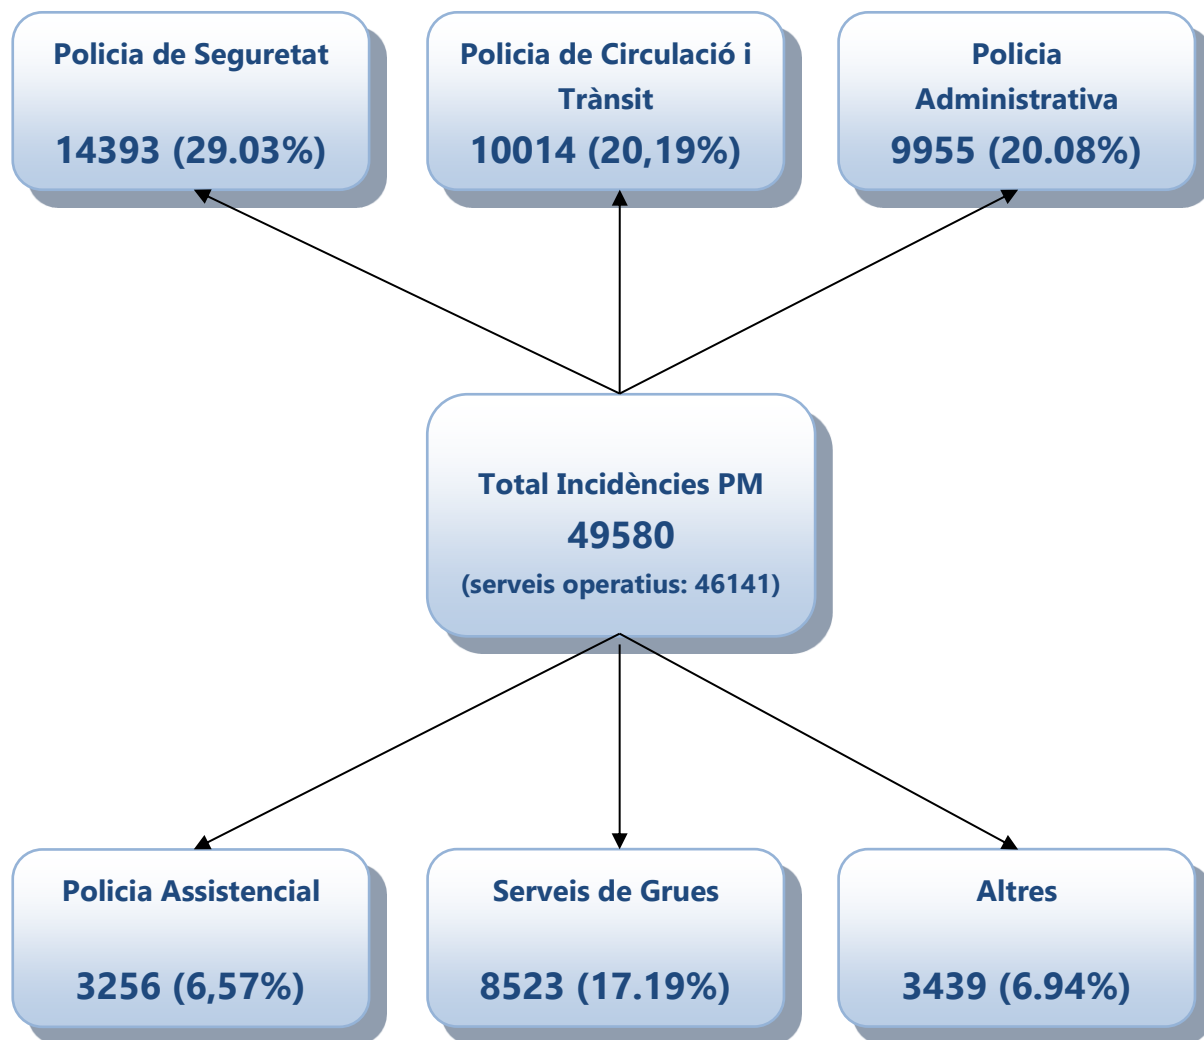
Policia de Seguretat

14393 (29.03%)

Policia de Circulació i Trànsit

10014 (20,19%)

Policia Administrativa

9955 (20.08%)

Total Incidències PM

49580

(serveis operatius: 46141)

Policia Assistencial

3256 (6,57%)

Serveis de Grues

8523 (17.19%)

Altres

3439 (6.94%)